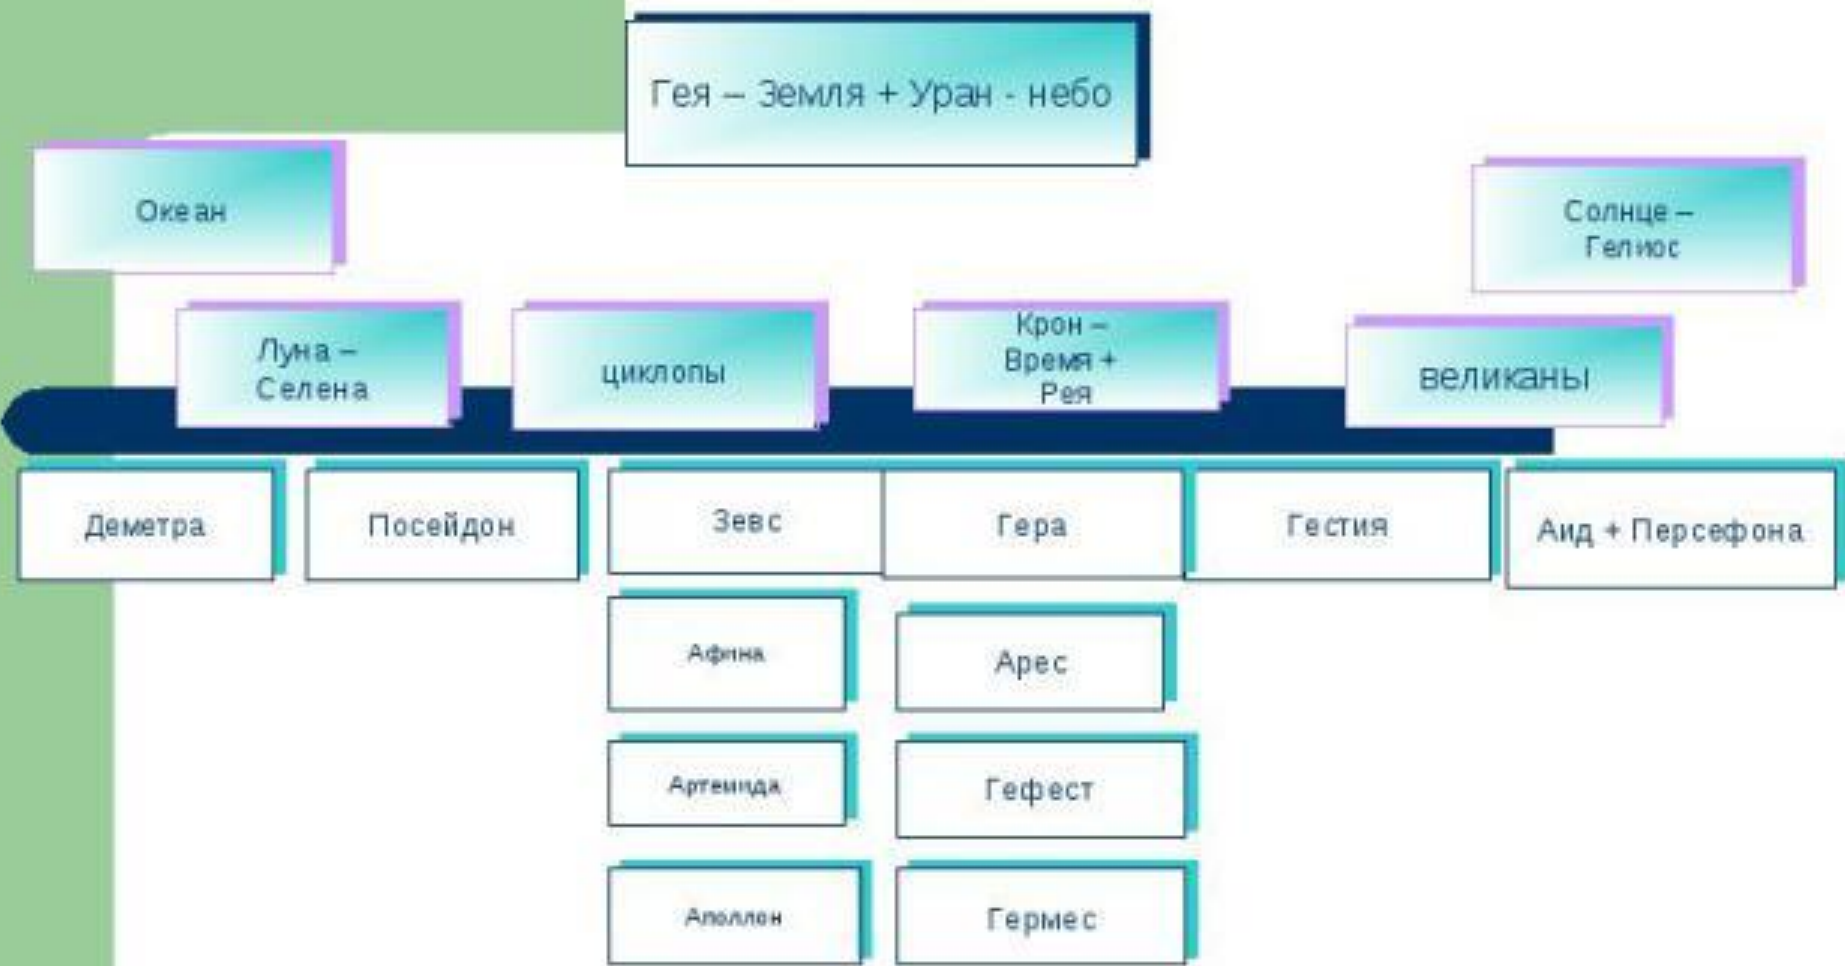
Гея – Земля + Уран - небо

Океан

Солнце – Гелиос

Луна – Селена

циклопы

Крон – Время + Рея

великаны

Деметра

Посейдон

Зевс

Гера

Гестия

Аид + Персефона

Афина

Арес

Артемида

Гефест

Аполлон

Гермес